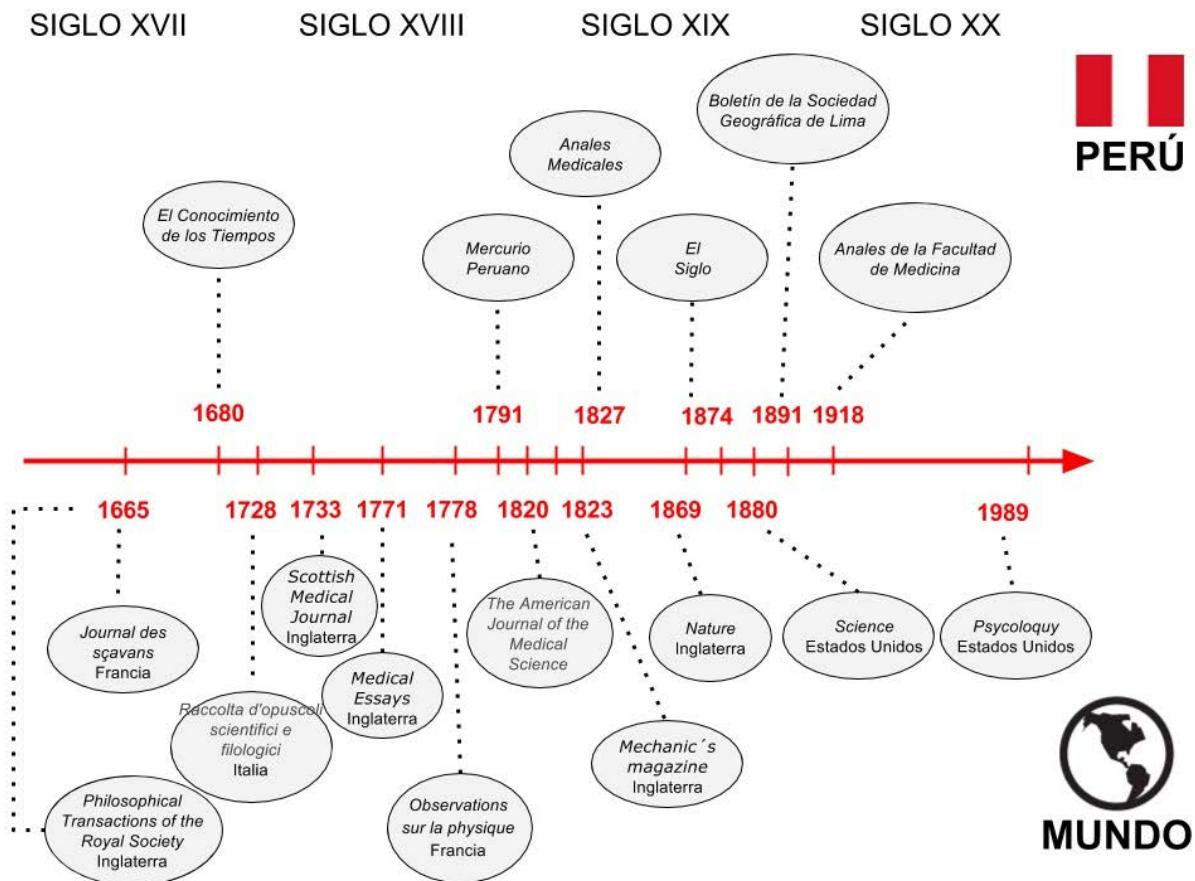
SIGLO XVII SIGLO XVIII SIGLO XIX SIGLO XX

PERÚ

El Conocimiento de los Tiempos

Mercurio Peruano

Anales Medicales

El Siglo

Boletín de la Sociedad Geográfica de Lima

Anales de la Facultad de Medicina

1680 1791 1827 1874 1891 1918

1665 1728 1733 1771 1778 1820 1823 1869 1880 1989

Journal des sçavans
Francia

Philosophical Transactions of the Royal Society
Inglaterra

Raccolta d'opuscoli scientifici e filologici
Italia

Scottish Medical Journal
Inglaterra

Medical Essays
Inglaterra

Observations sur la physique
Francia

The American Journal of the Medical Science

Mechanic´s magazine
Inglaterra

Nature
Inglaterra

Science
Estados Unidos

Psycoloquy
Estados Unidos

MUNDO